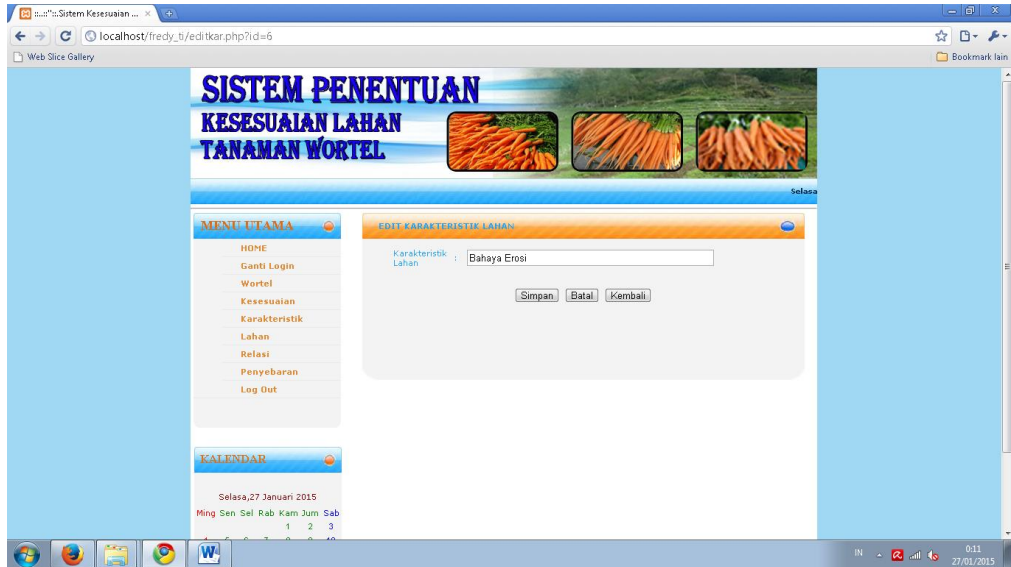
::..::"::.Sistem Kesesuaian ... ×

localhost/fredy_ti/editkar.php?id=6

Web Slice Gallery

Bookmark lain

SISTEM PENENTUAN
KESESUAIAN LAHAN
TANAMAN WORTEL

Selasa

MENU UTAMA

HOME
Ganti Login
Wortel
Kesesuaian
Karakteristik
Lahan
Relasi
Penyebaran
Log Out

EDIT KARAKTERISTIK LAHAN

Karakteristik Lahan : Bahaya Erosi

Simpan Batal Kembali

KALENDAR

Selasa,27 Januari 2015

| Ming | Sen | Sel | Rab | Kam | Jum | Sab |
|---|---|---|---|---|---|---|
| | | | | 1 | 2 | 3 |

IN

0:11
27/01/2015